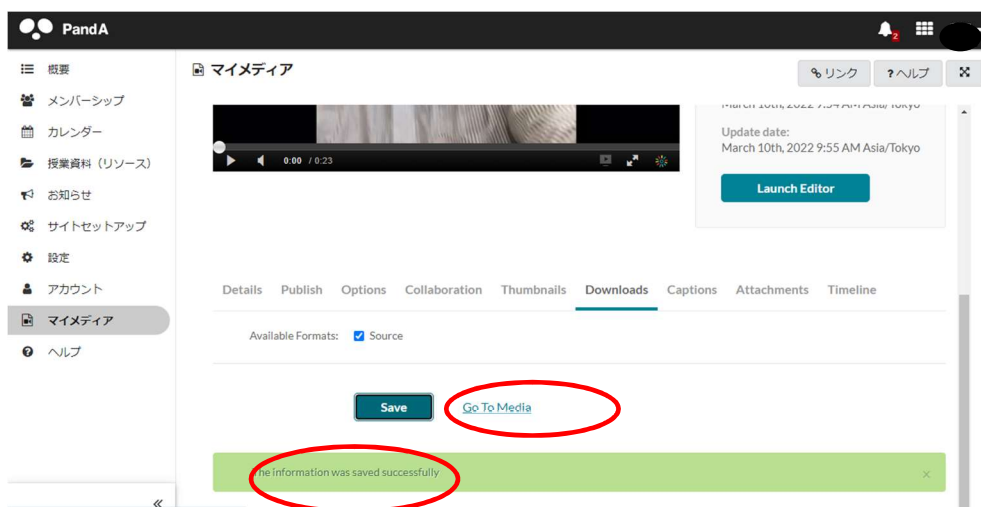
PandA

2

概要
メンバーシップ
カレンダー
授業資料（リソース）
お知らせ
サイトセットアップ
設定
アカウント
マイメディア
ヘルプ

«

マイメディア

リンク
?ヘルプ

0:00 / 0:23

March 10th, 2022 9:54 AM Asia/Tokyo

Update date:
March 10th, 2022 9:55 AM Asia/Tokyo

Launch Editor

Details Publish Options Collaboration Thumbnails Downloads Captions Attachments Timeline

Available Formats: Source

Save

Go To Media

The information was saved successfully

×